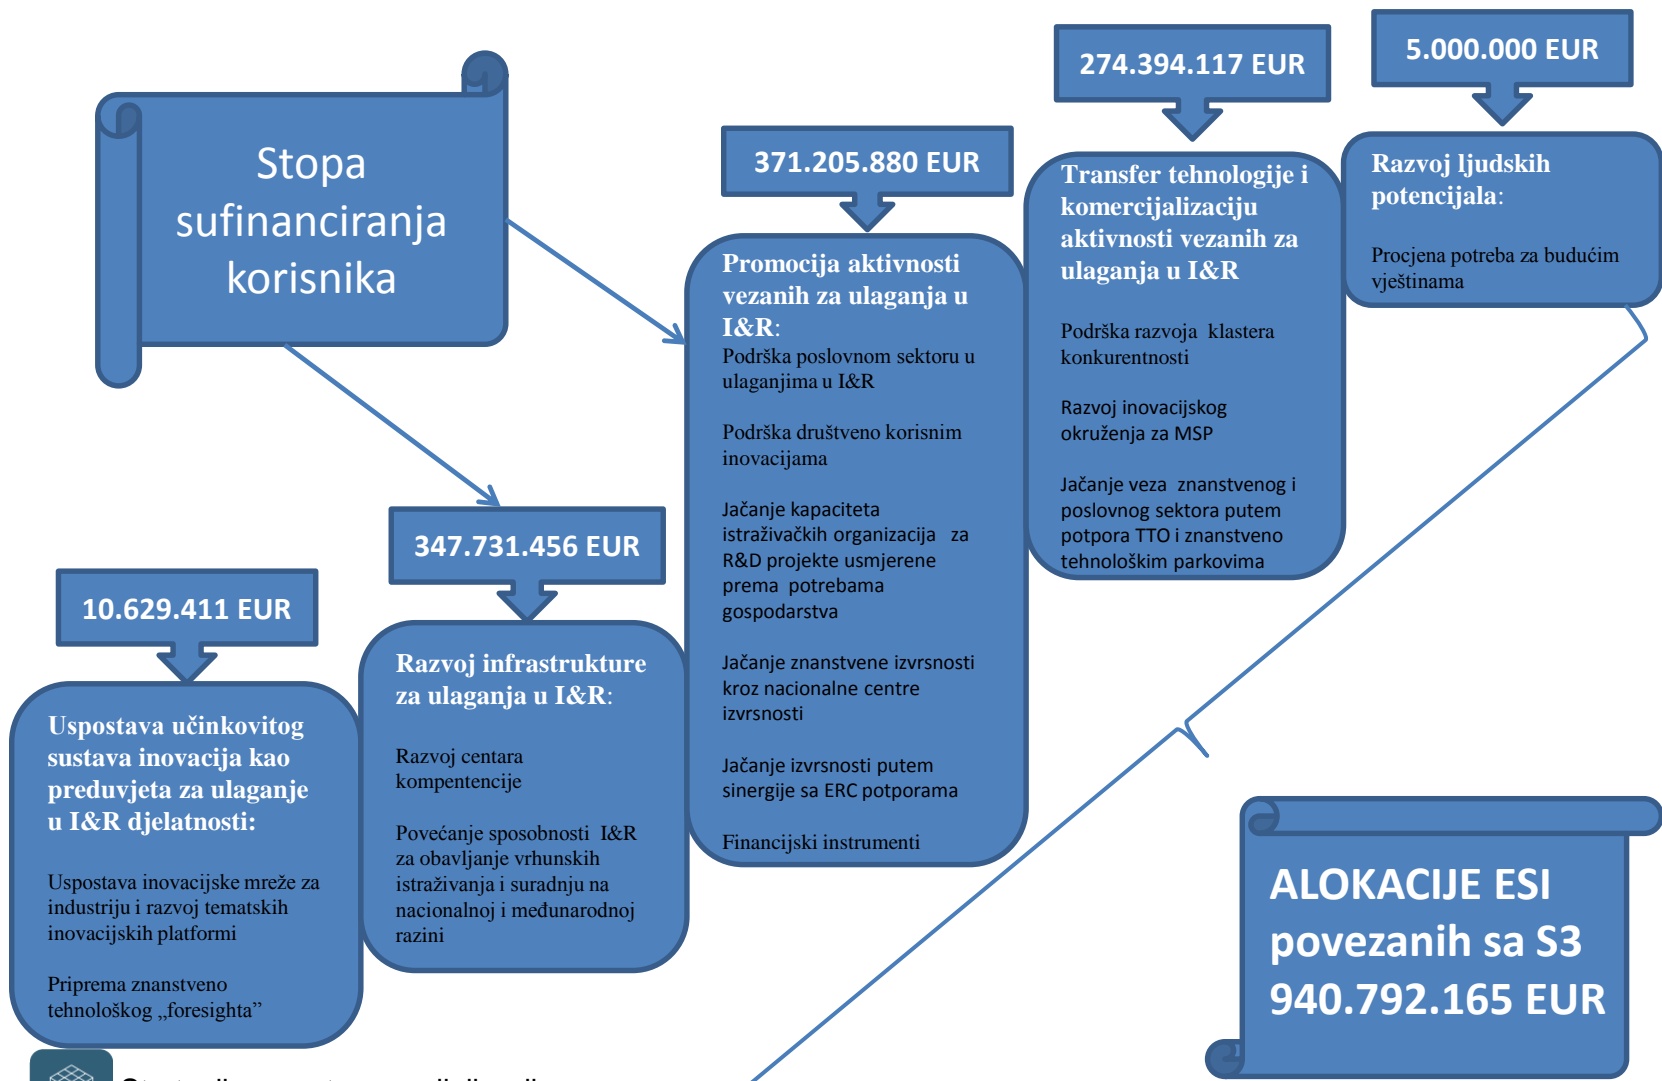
Stopa sufinanciranja korisnika

371.205.880 EUR

Promocija aktivnosti vezanih za ulaganja u I&R:
Podrška poslovnom sektoru u ulaganjima u I&R

Podrška društveno korisnim inovacijama

Jačanje kapaciteta istraživačkih organizacija za R&D projekte usmjerene prema potrebama gospodarstva

Jačanje znanstvene izvrsnosti kroz nacionalne centre izvrsnosti

Jačanje izvrsnosti putem sinergije sa ERC potporama

Financijski instrumenti

274.394.117 EUR

Transfer tehnologije i komercijalizaciju aktivnosti vezanih za ulaganja u I&R

Podrška razvoja klastera konkurentnosti

Razvoj inovacijskog okruženja za MSP

Jačanje veza znanstvenog i poslovnog sektora putem potpora TTO i znanstveno tehnološkim parkovima

5.000.000 EUR

Razvoj ljudskih potencijala:

Procjena potreba za budućim vještinama

347.731.456 EUR

Razvoj infrastrukture za ulaganja u I&R:

Razvoj centara kompentencije

Povećanje sposobnosti I&R za obavljanje vrhunskih istraživanja i suradnju na nacionalnoj i međunarodnoj razini

10.629.411 EUR

Uspostava učinkovitog sustava inovacija kao preduvjeta za ulaganje u I&R djelatnosti:

Uspostava inovacijske mreže za industriju i razvoj tematskih inovacijskih platformi

Priprema znanstveno tehnološkog „foresighta"

ALOKACIJE ESI povezanih sa S3 940.792.165 EUR

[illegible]